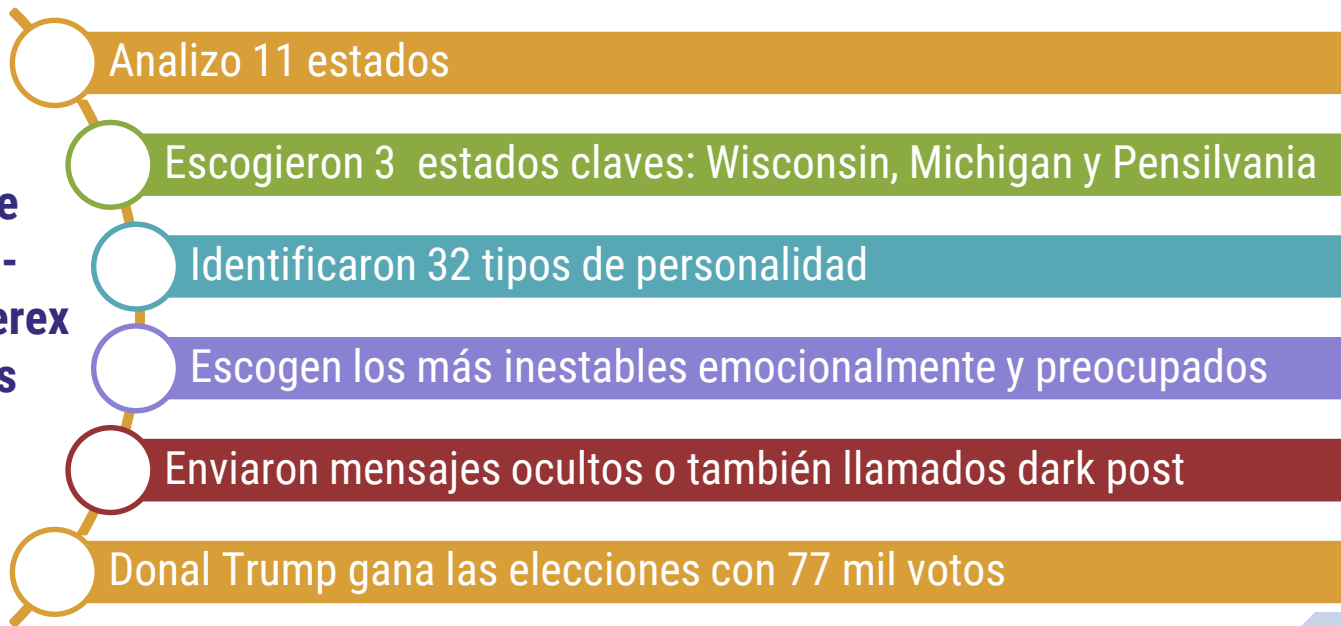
e
-
erex
s

Analizo 11 estados

Escogieron 3 estados claves: Wisconsin, Michigan y Pensilvania

Identificaron 32 tipos de personalidad

Escogen los más inestables emocionalmente y preocupados

Enviaron mensajes ocultos o también llamados dark post

Donal Trump gana las elecciones con 77 mil votos